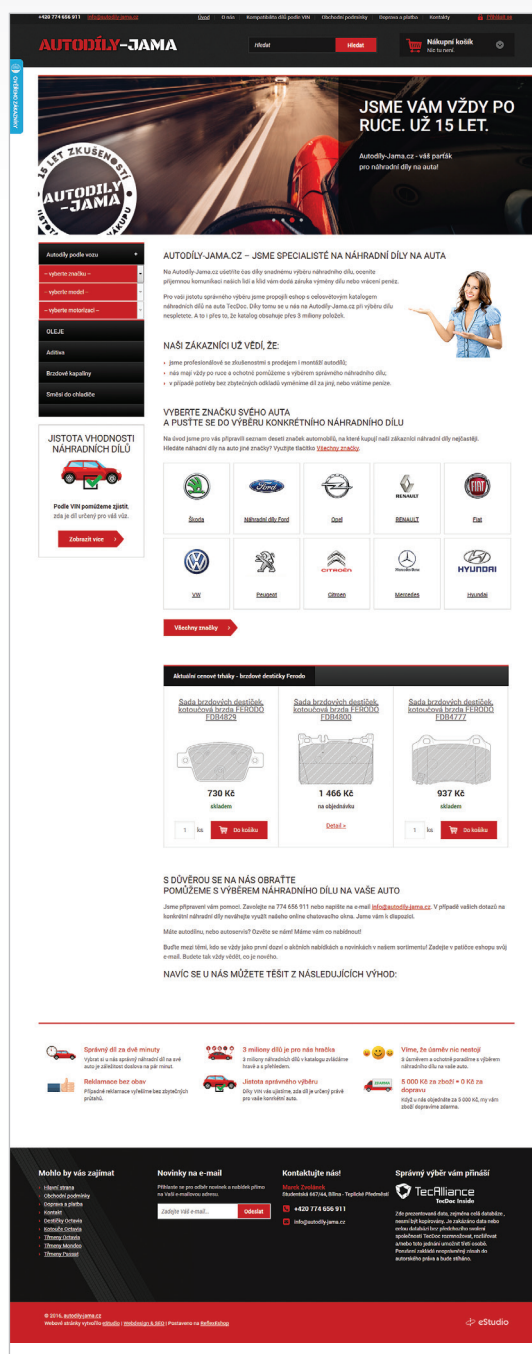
+420 774 656 911 info@autodily-jama.cz

Úvod O nás Kompatibilita dílů podle VIN Obchodní podmínky Doprava a platba Kontakty Přihlásit se

AUTODÍLY-JAMA

Hledat Hledat

Nákupní košík
Nic tu není

OVĚŘENÝ ZÁKAZNÍKY

15 LET ZKUŠENOSTÍ
AUTODÍLY-JAMA

JSME VÁM VŽDY PO RUCE. UŽ 15 LET.

Autodily-Jama.cz - váš parťák pro náhradní díly na auta!

Autodíly podle vozu
-- vyberte značku --
-- vyberte model --
-- vyberte motorizaci --
OLEJE
Aditiva
Brzdové kapaliny
Směsi do chladiče

JISTOTA VHODNOSTI NÁHRADNÍCH DÍLŮ

Podle VIN pomůžeme zjistit, zda je díl určený pro váš vůz.

Zobrazit více

AUTODÍLY-JAMA.CZ – JSME SPECIALISTÉ NA NÁHRADNÍ DÍLY NA AUTA

Na Autodily-Jama.cz ušetříte čas díky snadnému výběru náhradního dílu, ocenite příjemnou komunikaci našich lidí a klid vám dodá záruka výměny dílu nebo vrácení peněz.

Pro vaši jistotu správného výběru jsme propojili eshop s celosvětovým katalogem náhradních dílů na auta TecDoc. Díky tomu se u nás na Autodily-Jama.cz při výběru dílu nespletete. A to i přes to, že katalog obsahuje přes 3 miliony položek.

NAŠI ZÁKAZNÍCI UŽ VĚDÍ, ŽE:

jsme profesionálové se zkušenostmi s prodejem i montáží autodílů;
nás mají vždy po ruce a ochotně pomůžeme s výběrem správného náhradního dílu,
v případě potřeby bez zbytečných odkladů vyměníme díl za jiný, nebo vrátíme peníze.

VYBERTE ZNAČKU SVÉHO AUTA
A PUSŤTE SE DO VÝBĚRU KONKRÉTNÍHO NÁHRADNÍHO DÍLU

Na úvod jsme pro vás připravili seznam deseti značek automobilů, na které kupují naši zákazníci náhradní díly nejčastěji. Hledáte náhradní díly na auto jiné značky? Využijte tlačítko Všechny značky.

Škoda Náhradní díly Ford Opel RENAULT Fiat
VW Peugeot Citroen Mercedes Hyundai

Všechny značky

Aktuální cenové trháky - brzdové destičky Ferodo

Sada brzdových destiček kotoučová brzda FERODO FDB4829
730 Kč
skladem
1 ks Do košíku

Sada brzdových destiček kotoučová brzda FERODO FDB4800
1 466 Kč
na objednávku
Detail »

Sada brzdových destiček kotoučová brzda FERODO FDB4777
937 Kč
skladem
1 ks Do košíku

S DŮVĚROU SE NA NÁS OBRAŤTE
POMŮŽEME S VÝBĚREM NÁHRADNÍHO DÍLU NA VAŠE AUTO

Jsme připraveni vám pomoci. Zavolejte na 774 656 911 nebo napište na e-mail info@autodily-jama.cz. V případě vašich dotazů na konkrétní náhradní díly nováhejte využít našeho online chatovacího okna. Jsme vám k dispozici.

Máte autodílnu, nebo autoservis? Ozvěte se nám! Máme vám co nabídnout!

Buďte mezi těmi, kdo se vždy jako první dozví o akčních nabídkách a novinkách v našem sortimentu! Zadejte v patičce eshopu svůj e-mail. Budete tak vždy vědět, co je nového.

NAVÍC SE U NÁS MŮŽETE TĚŠIT Z NÁSLEDUJÍCÍCH VÝHOD:

Správný díl za dvě minuty
Vybrat si u nás správný náhradní díl na své auto je záležitost doslova na pár minut.

3 miliony dílů je pro nás hračka
3 miliony náhradních dílů v katalogu zvládáme hravě a s přehledem.

Víme, že úsměv nic nestojí
S úsměvem a ochotně poradíme s výběrem náhradního dílu na vaše auto.

Reklamace bez obav
Případné reklamace vyřešíme bez zbytečných průtahů.

Jistota správného výběru
Díky VIN vás ujistíme, zda díl je určený právě pro vaše konkrétní auto.

5 000 Kč za zboží = 0 Kč za dopravu
Když u nás objednáte za 5 000 Kč, my vám zboží dopravíme zdarma.

Mohlo by vás zajímat
Hlavní strana
Obchodní podmínky
Doprava a platba
Kontakt
Destičky Octavia
Kotouče Octavia
Tlmeny Octavia
Tlmeny Mondeo
Tlmeny Passat

Novinky na e-mail
Přihlaste se pro odběr novinek a nabídek přímo na Váš e-mailovou adresu.
Zadejte Váš e-mail... Odeslat

Kontaktujte nás!
Marek Zedník
Studentská 667/44, Bílina - Teplické Předměstí
+420 774 656 911
info@autodily-jama.cz

Správný výběr vám přináší
TecAlliance
TecDoc Inside
Zde prezentovaná data, zejména celá databáze, nesmí být kopírována. Je zakázáno data nebo celou databázi bez předchozího souhlasu společnosti TecDoc rozmnožovat, rozšiřovat a/nebo toto jednání umožnit třetí osobě. Porušení zakládá nespravedlivý obsah do autorského práva a bude stíháno.

© 2016, autodily-jama.cz
Webové stránky vytvořilo eStudio | Webdesign & SEO | Postaveno na ReflexShop

eStudio